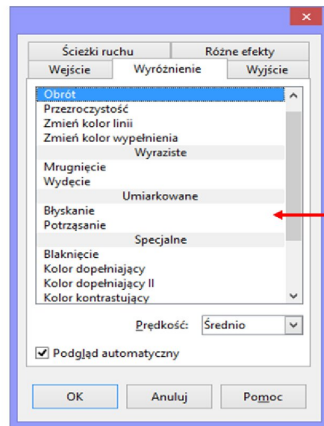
Ścieżki ruchu
Różne efekty
Wejście
Wyróżnienie
Wyjście

Obrót
Przezroczystość
Zmień kolor linii
Zmień kolor wypełnienia
Wyraziste
Mrugnięcie
Wydęcie
Umiarkowane
Błyskanie
Potrząsanie
Specjalne
Blaknięcie
Kolor dopełniający
Kolor dopełniający II
Kolor kontrastujący

Prędkość: Średnio

Podgląd automatyczny

OK
Anuluj
Pomoc